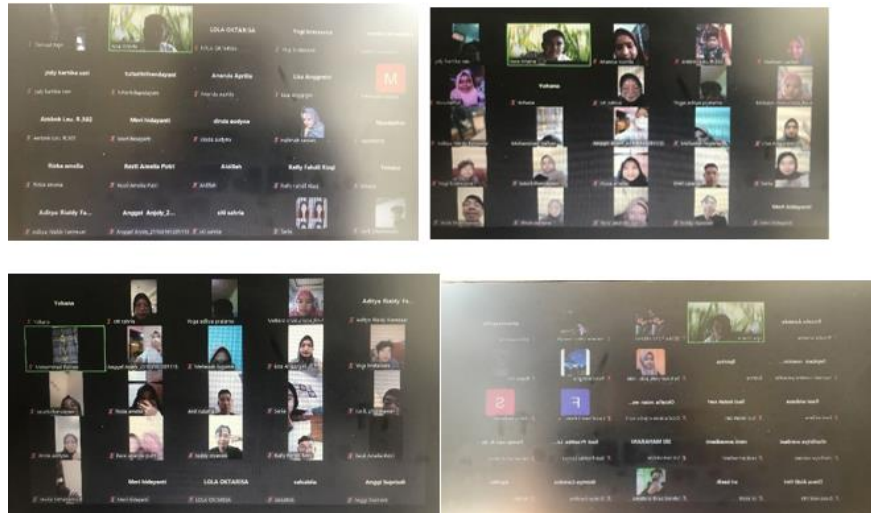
LOLA OKTARISA

Yogi Irmawan

jody kartika sari

tutiahfitriandayani

Ananda Aprilia

Lia Anggraini

M

Ambok Lau. R.582

Meri hidayanti

dinda audyna

Rizka amelia

Resti Amelia Putri

Aisiffah

Raffy Fahdil Rizqi

Aditya Rizidy Fa...

Anggri Anjely_2...

siti sabria

Yohana

Yohana

Aditya Rizidy Fa...

Meri hidayanti

LOLA OKTARISA

sabdalia

Anggi Supriadi

S

F